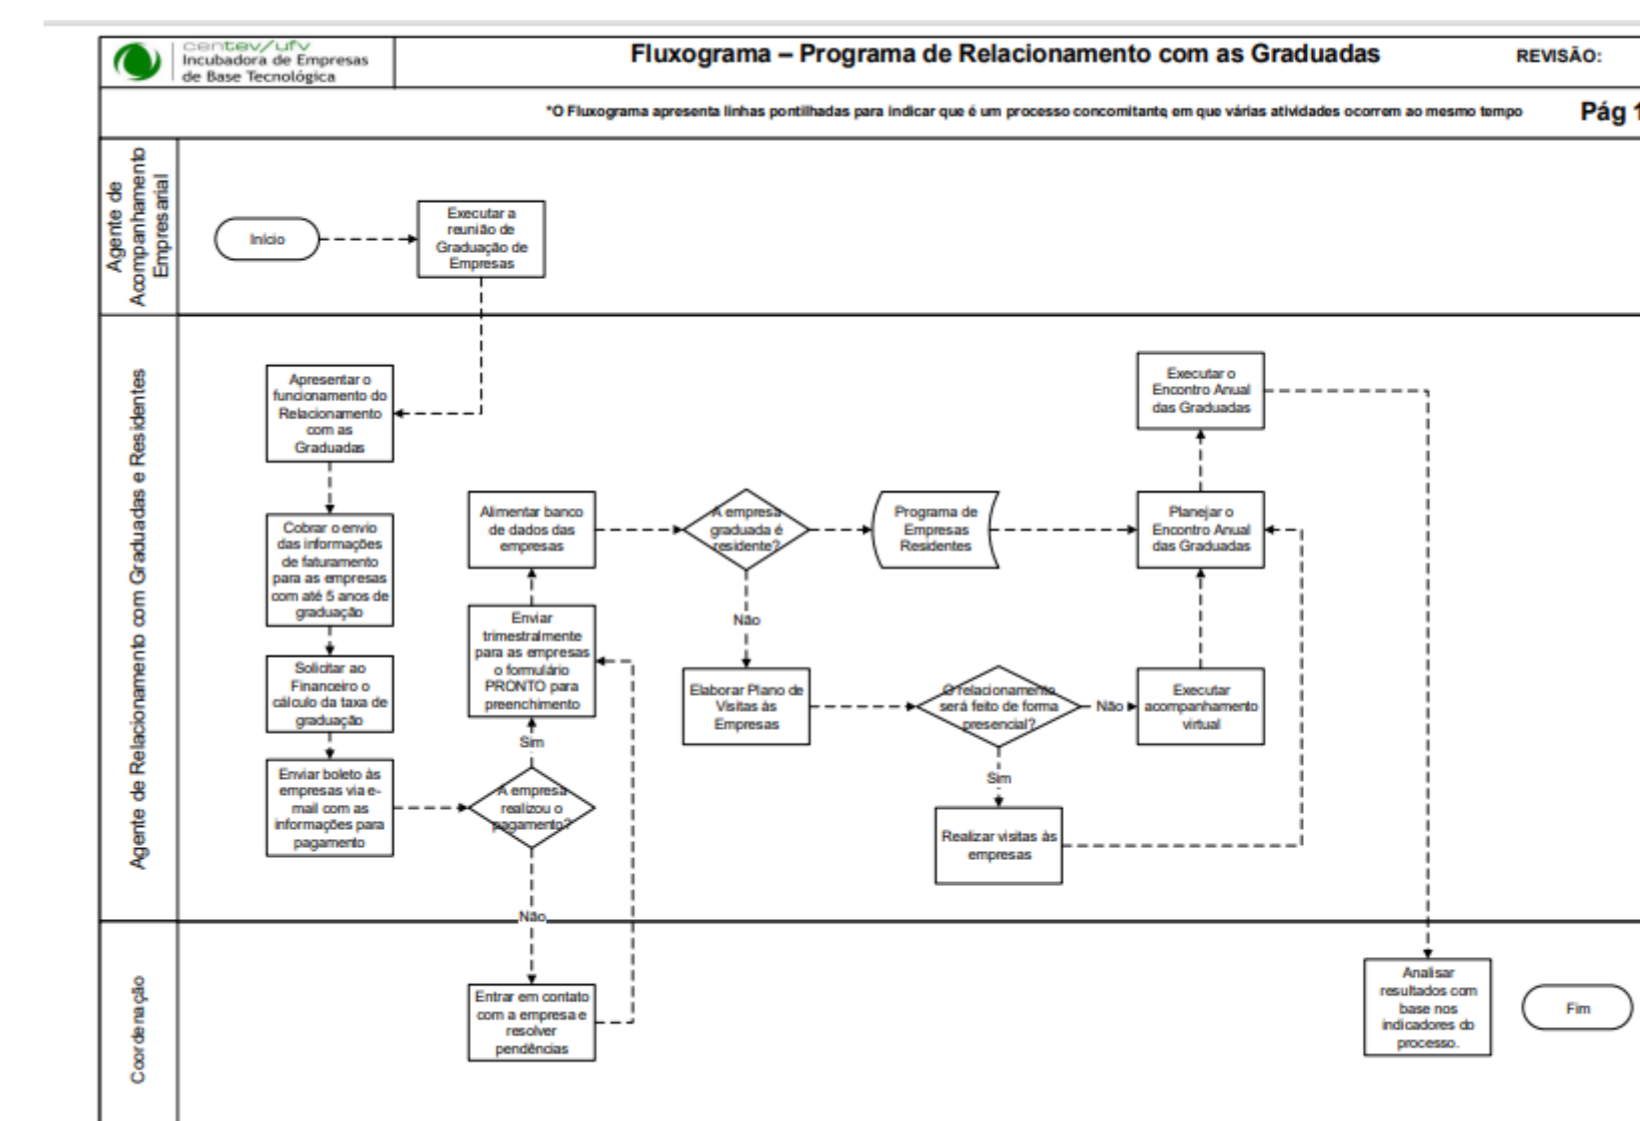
centev/ufv
Incubadora de Empresas
de Base Tecnológica

Fluxograma – Programa de Relacionamento com as Graduadas

REVISÃO:

*O Fluxograma apresenta linhas pontilhadas para indicar que é um processo concomitantę em que várias atividades ocorrem ao mesmo tempo

Pág 1

Agente de Acompanhamento Empresarial

Início

Executar a reunião de Graduação de Empresas

Agente de Relacionamento com Graduadas e Residentes

Apresentar o funcionamento do Relacionamento com as Graduadas

Cobrar o envio das informações de faturamento para as empresas com até 5 anos de graduação

Solicitar ao Financeiro o cálculo da taxa de graduação

Enviar boleto às empresas via e-mail com as informações para pagamento

A empresa realizou o pagamento?

Sim

Não

Enviar trimestralmente para as empresas o formulário PRONTO para preenchimento

Alimentar banco de dados das empresas

A empresa graduada é residente?

Não

Programa de Empresas Residentes

Elaborar Plano de Visitas às Empresas

O relacionamento será feito de forma presencial?

Não

Sim

Realizar visitas às empresas

Executar acompanhamento virtual

Planejar o Encontro Anual das Graduadas

Executar o Encontro Anual das Graduadas

Coordenação

Entrar em contato com a empresa e resolver pendências

Analisar resultados com base nos indicadores do processo.

Fim